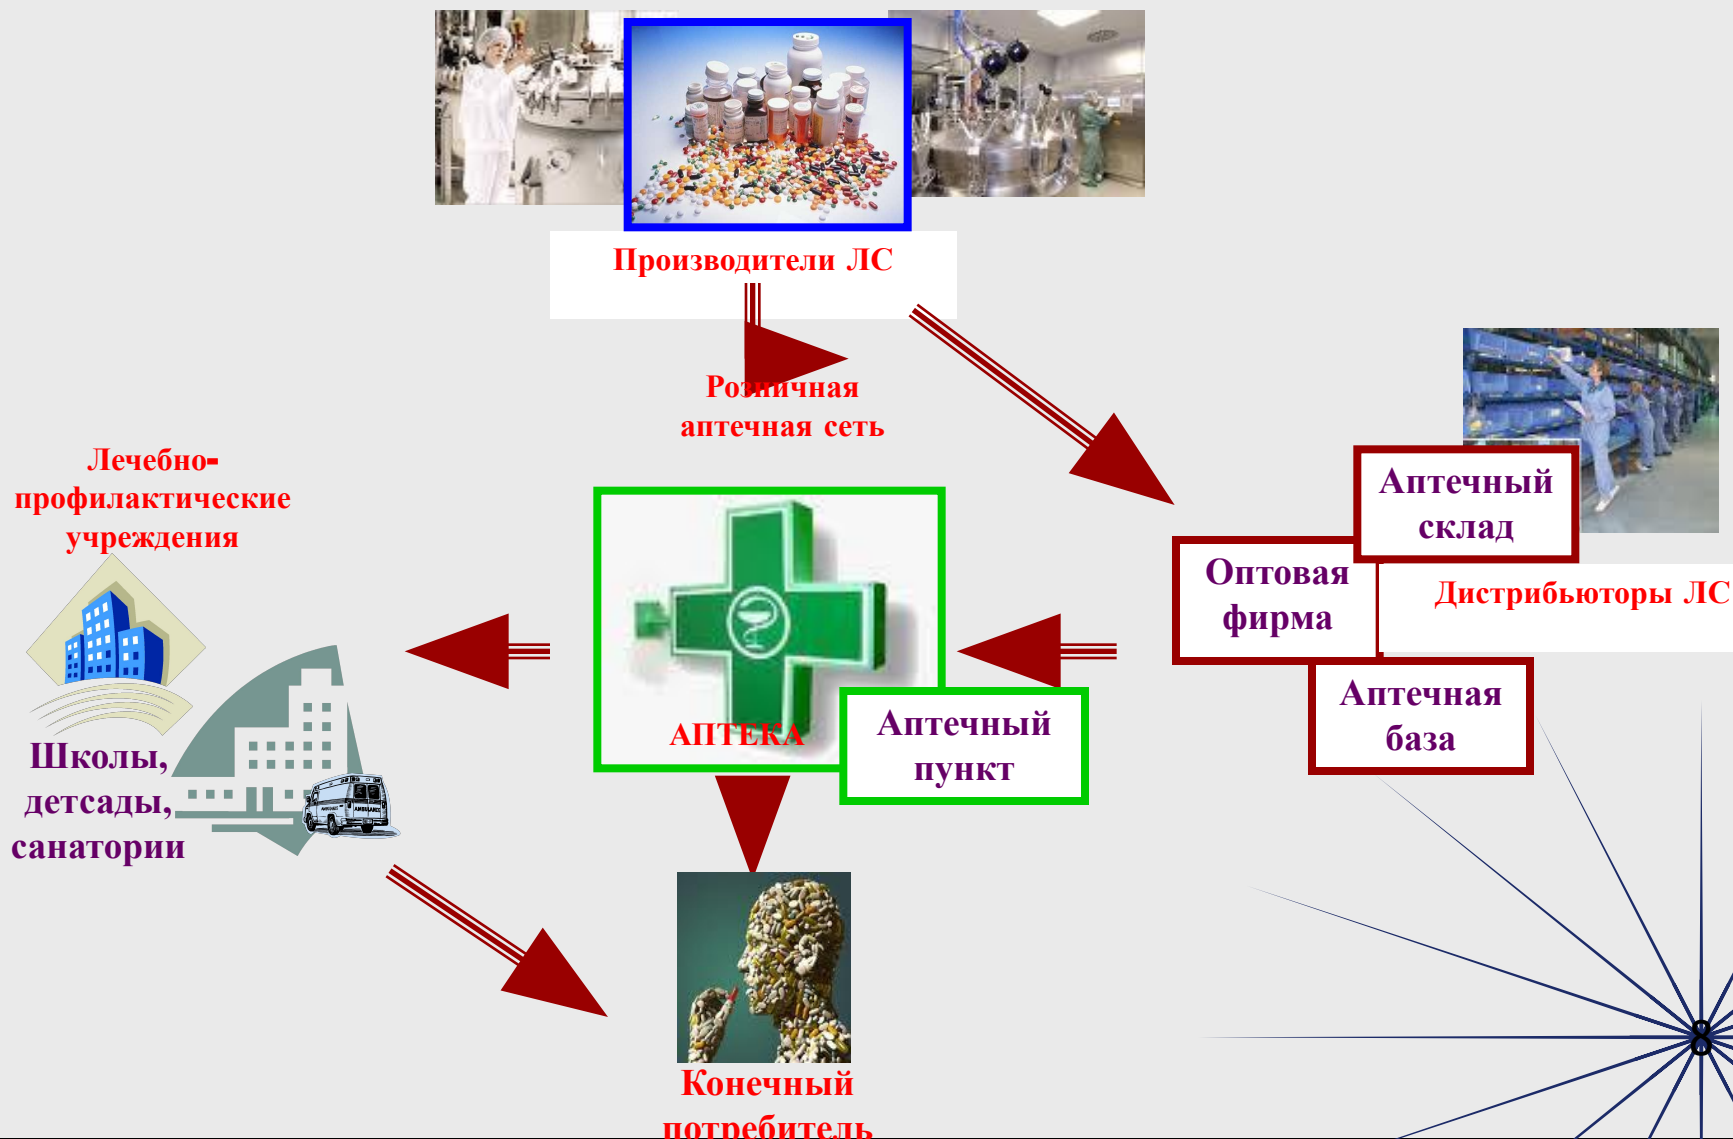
Производители ЛС

Розничная аптечная сеть

Лечебно-профилактические учреждения

Аптечный склад

Оптовая фирма

Дистрибьюторы ЛС

Аптечная база

АПТЕКА

Аптечный пункт

Школы, детсады, санатории

Конечный потребитель

8